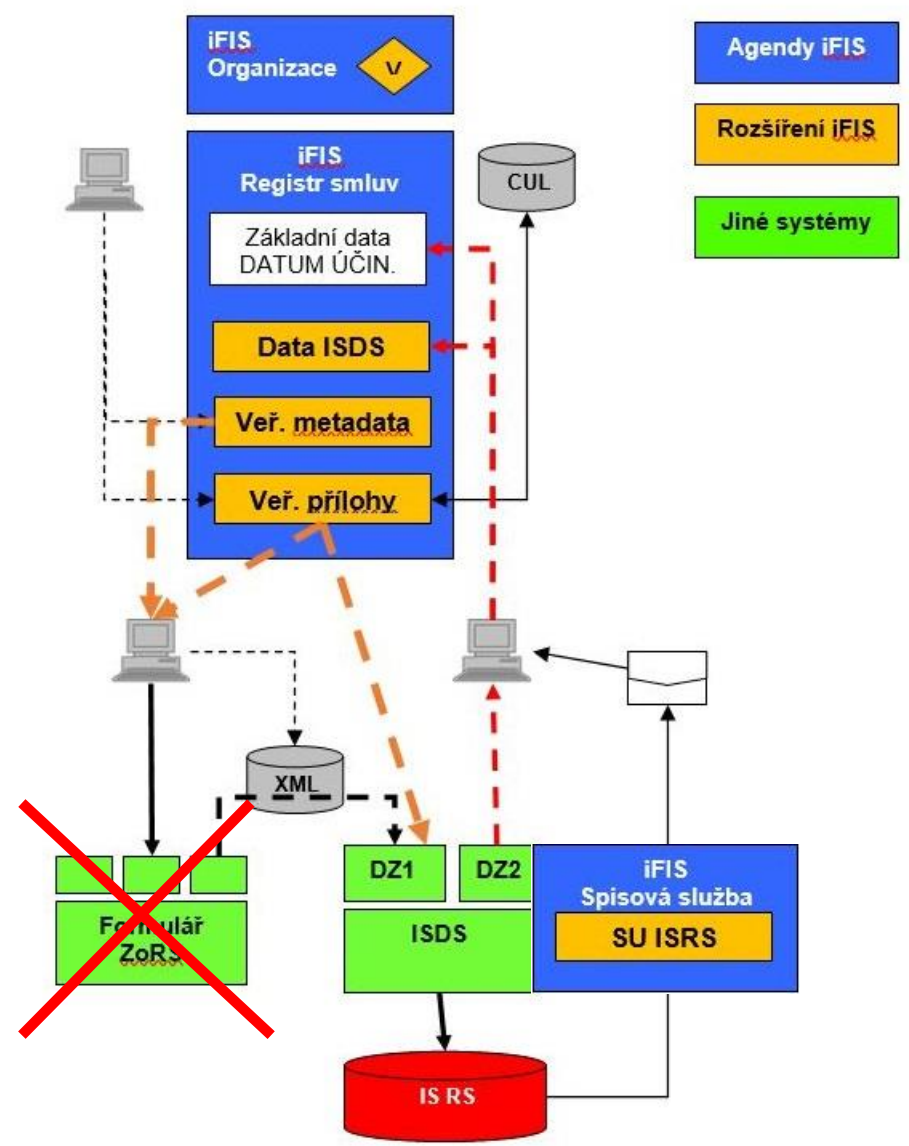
iFIS
Organizace
V

Agendy iFIS

Rozšíření iFIS

Jiné systémy

iFIS
Registr smluv

CUL

Základní data
DATUM ÚČIN.

Data ISDS

Veř. metadata

Veř. přílohy

XML

Formulář
ZoRS

DZ1

DZ2

ISDS

iFIS
Spisová služba

SU ISRS

IS RS